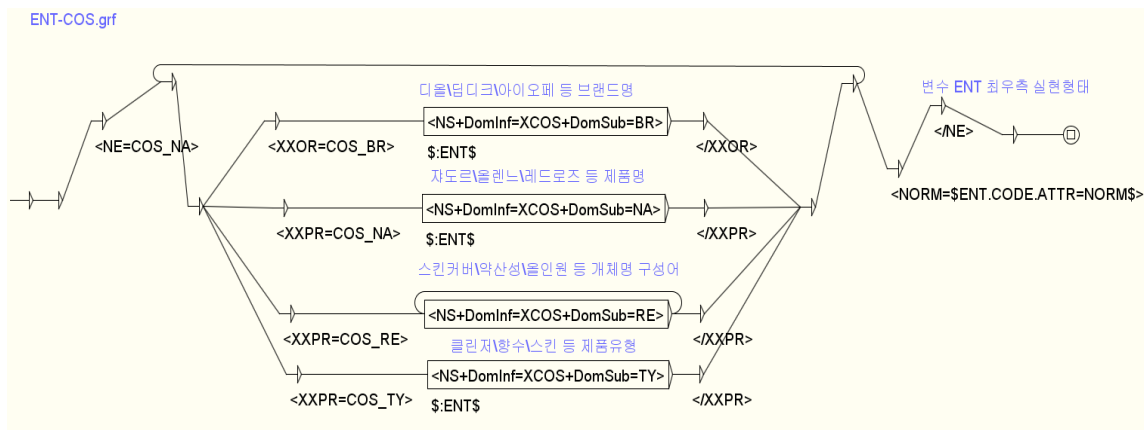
ENT-COS.grf

<NE=COS_NA>

디올\딥디크\아이오페 등 브랜드명

<XXOR=COS_BR>

<NS+DomInf=XCOS+DomSub=BR>

$:ENT$

</XXOR>

자도르\올렌느\레드로즈 등 제품명

<XXPR=COS_NA>

<NS+DomInf=XCOS+DomSub=NA>

$:ENT$

</XXPR>

스킨커버\약산성\올인원 등 개체명 구성어

<XXPR=COS_RE>

<NS+DomInf=XCOS+DomSub=RE>

</XXPR>

클린저\향수\스킨 등 제품유형

<XXPR=COS_TY>

<NS+DomInf=XCOS+DomSub=TY>

$:ENT$

</XXPR>

변수 ENT 최우측 실현형태

</NE>

<NORM=$ENT.CODE.ATTR=NORM$>